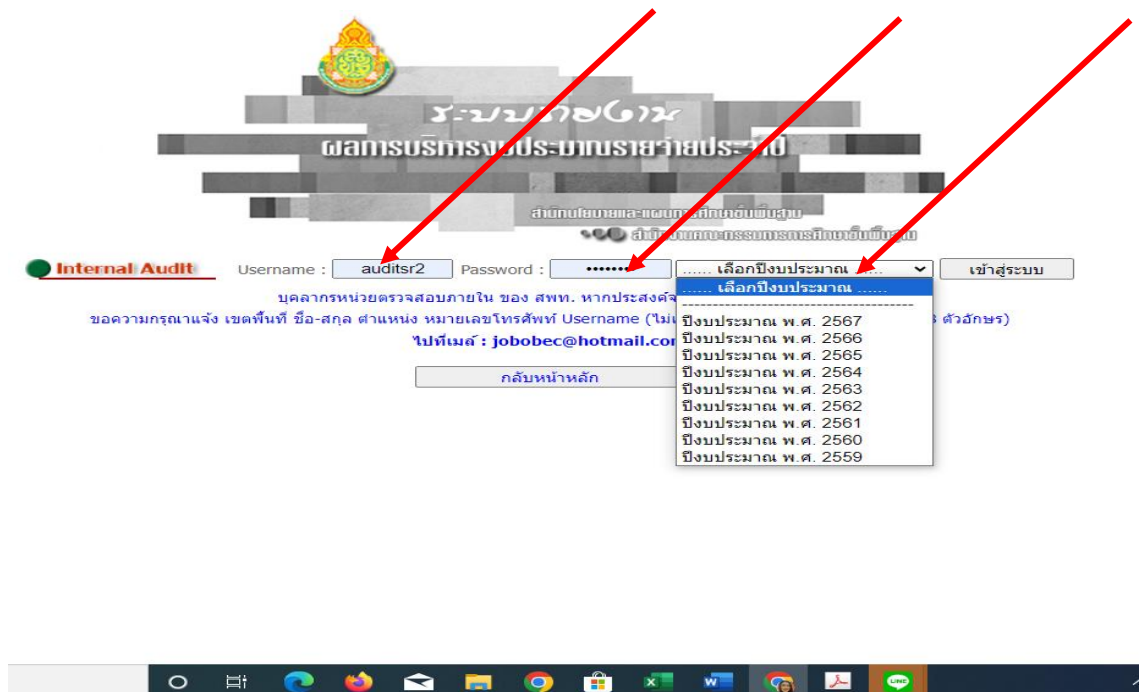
ระบบรายงาน
ผลการบริหารงบประมาณรายจ่ายประจำปี
สำนักนโยบายและแผนการศึกษาขั้นพื้นฐาน
สำนักงานคณะกรรมการการศึกษาขั้นพื้นฐาน

Internal Audit Username : auditsr2 Password : ••••••• ...... เลือกปีงบประมาณ ...... เข้าสู่ระบบ

...... เลือกปีงบประมาณ ......
----------------------------------------
ปีงบประมาณ พ.ศ. 2567
ปีงบประมาณ พ.ศ. 2566
ปีงบประมาณ พ.ศ. 2565
ปีงบประมาณ พ.ศ. 2564
ปีงบประมาณ พ.ศ. 2563
ปีงบประมาณ พ.ศ. 2562
ปีงบประมาณ พ.ศ. 2561
ปีงบประมาณ พ.ศ. 2560
ปีงบประมาณ พ.ศ. 2559

บุคลากรหน่วยตรวจสอบภายใน ของ สพท. หากประสงค์จ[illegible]
ขอความกรุณาแจ้ง เขตพื้นที่ ชื่อ-สกุล ตำแหน่ง หมายเลขโทรศัพท์ Username (ไม่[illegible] ตัวอักษร)
ไปที่เมล์ : jobobec@hotmail.co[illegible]

กลับหน้าหลัก